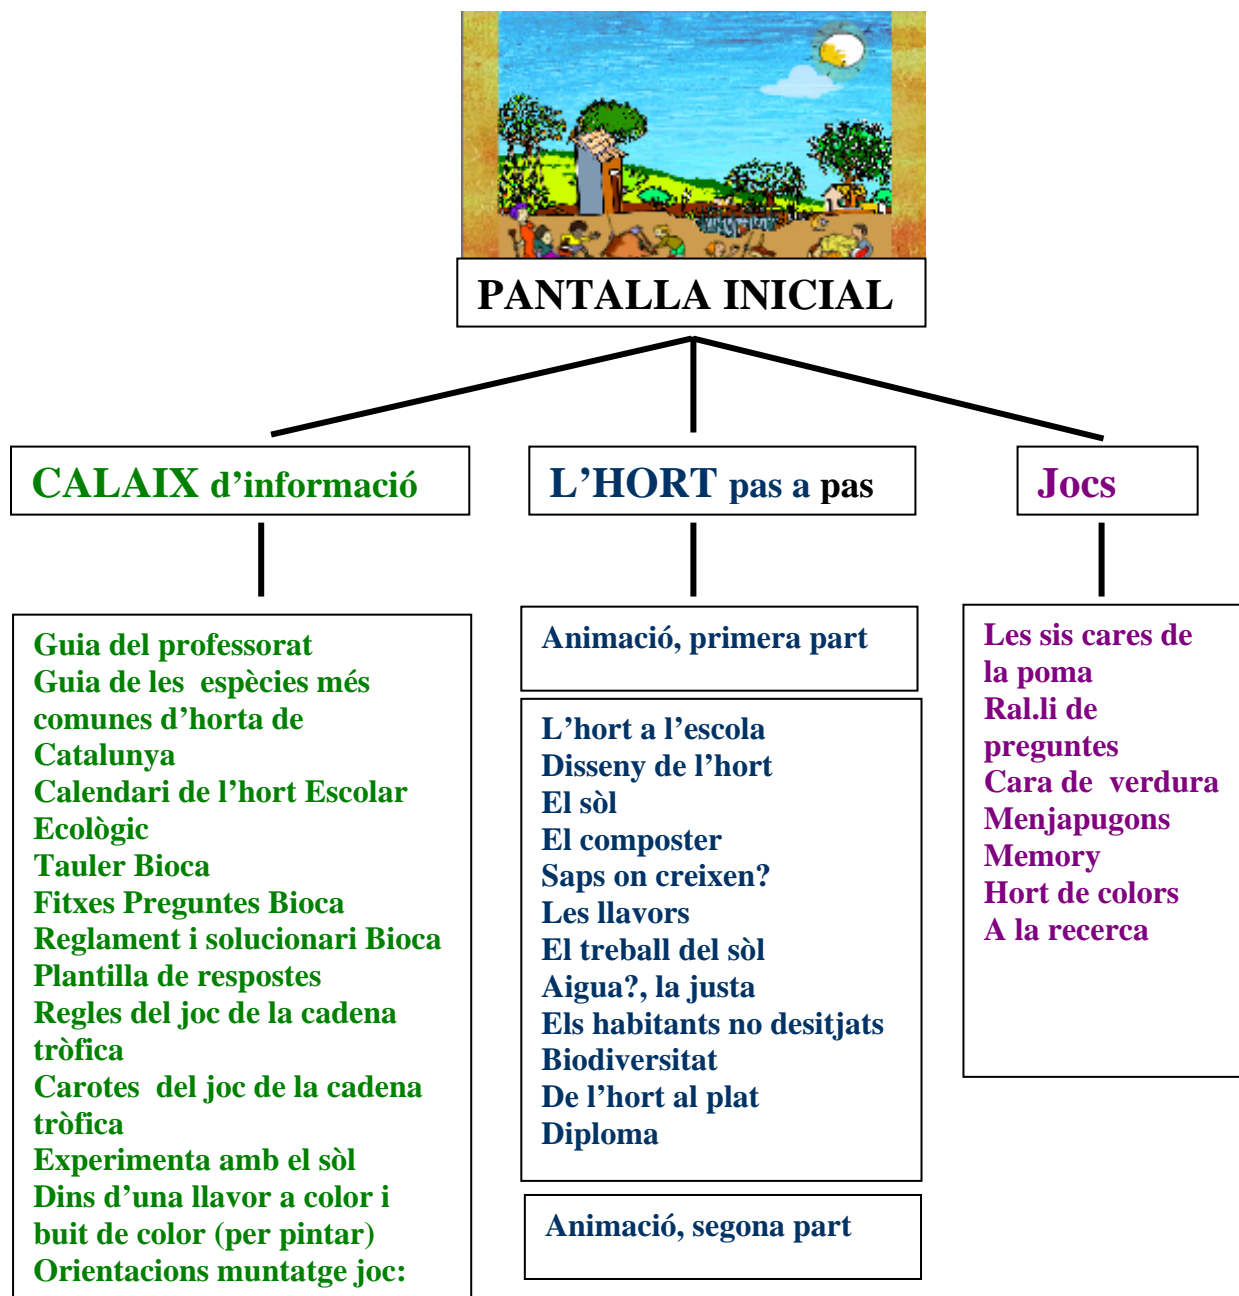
PANTALLA INICIAL

CALAIX d'informació

Guia del professorat
Guia de les espècies més comunes d'horta de Catalunya
Calendari de l'hort Escolar Ecològic
Tauler Bioca
Fitxes Preguntes Bioca
Reglament i solucionari Bioca
Plantilla de respostes
Regles del joc de la cadena tròfica
Carotes del joc de la cadena tròfica
Experimenta amb el sòl
Dins d'una llavor a color i buit de color (per pintar)
Orientacions muntatge joc:

L'HORT pas a pas

Animació, primera part

L'hort a l'escola
Disseny de l'hort
El sòl
El composter
Saps on creixen?
Les llavors
El treball del sòl
Aigua?, la justa
Els habitants no desitjats
Biodiversitat
De l'hort al plat
Diploma

Animació, segona part

Jocs

Les sis cares de la poma
Ral.li de preguntes
Cara de verdura
Menjapugons
Memory
Hort de colors
A la recerca